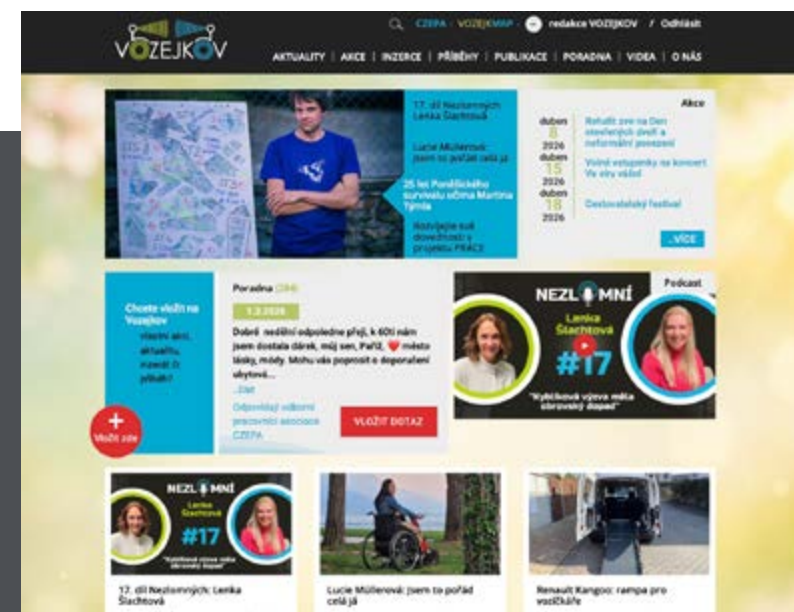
VOZEJKOV

CZEPA · VOZEJKMAP · redakce VOZEJKOV / Odhlásit

AKTUALITY | AKCE | INZERCE | PŘÍBĚHY | PUBLIKACE | PORADNA | VIDEA | O NÁS

17. díl Nezlomných: Lenka Šlachtová

Lucie Müllerová: Jsem to pořád celá já

25 let Pondělního survivalu očima Martina Týmla

Rozvíjejte své dovednosti v projektu PRÁCE

Akce

duben 8 2026 Rehafit zve na Den otevřených dveří a neformální posezení

duben 15 2026 Volné vstupenky na koncert Ve stru válce

duben 18 2026 Ozdravovací festival

VÍCE

Chcete vložit na Vozejkov vlastní akci, aktualitu, inzerát či příběh?

Vložit zde

Poradna (284)

1.2.2026

Dobrý nedělní odpoledne přeji, k 60ti nám jsem dostala dárek, můj sen, Paříž, město lásky, módy. Mohu vás poprosit o doporučení ubytová...

...Dál

Odpovídají odborní pracovníci asociace CZEPA

VLOŽIT DOTAZ

Podcast

NEZLOMNÍ

Lenka Šlachtová

#17

"Kyblíková výzva měla obrovský dopad"

NEZLOMNÍ

Lenka Šlachtová

#17

"Kyblíková výzva měla obrovský dopad"

17. díl Nezlomných: Lenka Šlachtová

Lucie Müllerová: Jsem to pořád celá já

Renault Kangoo: rampa pro vozíčkáře